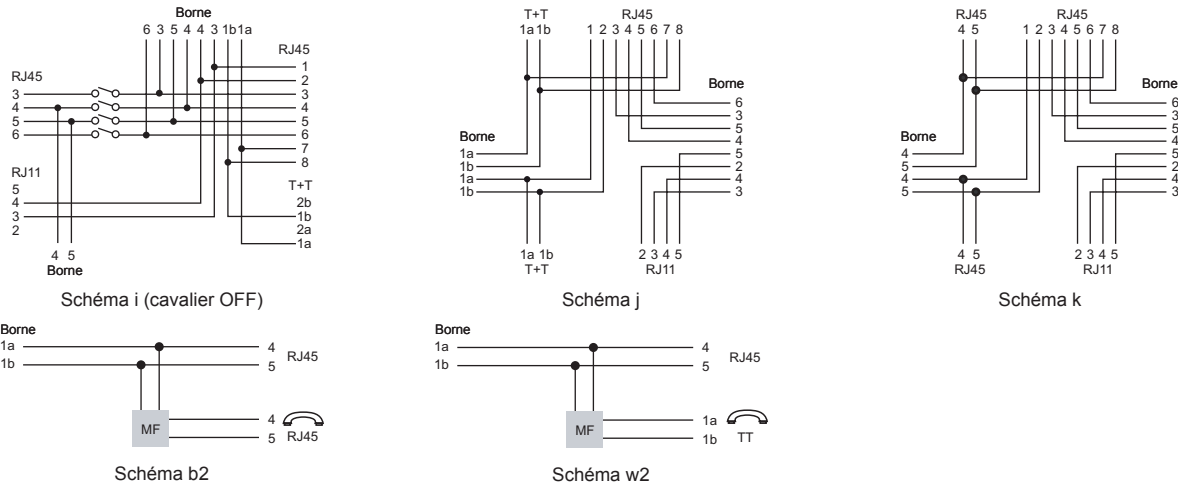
Borne
6 3 5 4 4 3 1b 1a
RJ45
1
2
3
4
5
6
7
8
RJ45
3
4
5
6
RJ11
5
4
3
2
T+T
2b
1b
2a
1a
4 5
Borne

Schéma i (cavalier OFF)

T+T
1a 1b
RJ45
1 2 3 4 5 6 7 8
Borne
6
3
5
4
5
2
4
3
Borne
1a
1b
1a
1b
1a 1b
T+T
2 3 4 5
RJ11

Schéma j

RJ45
4 5
RJ45
1 2 3 4 5 6 7 8
Borne
6
3
5
4
5
2
4
3
Borne
4
5
4
5
4 5
RJ45
2 3 4 5
RJ11

Schéma k

Borne
1a
1b
4
5
RJ45
MF
4
5
RJ45

Schéma b2

Borne
1a
1b
4
5
RJ45
MF
1a
1b
TT

Schéma w2